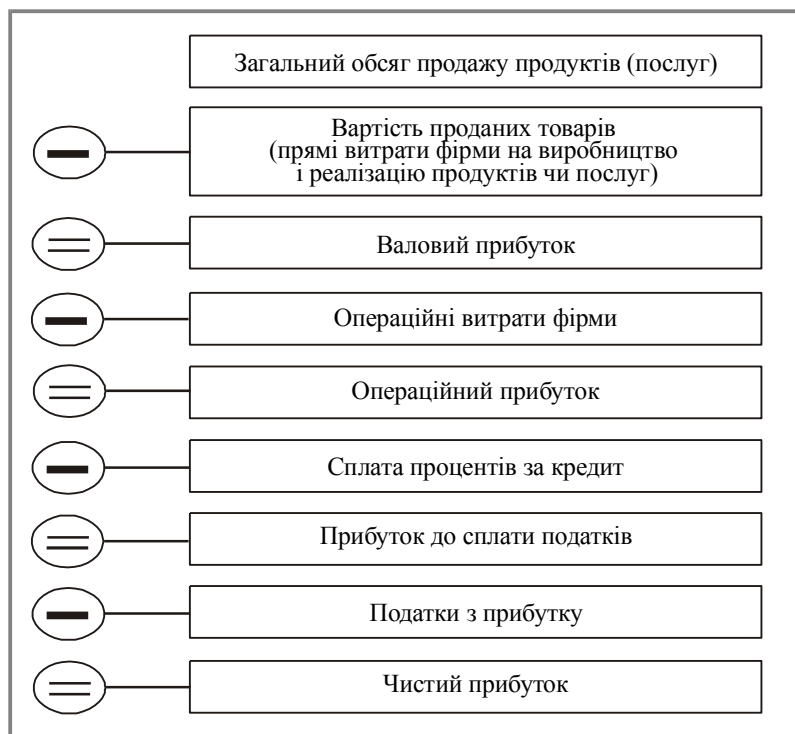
Загальний обсяг продажу продуктів (послуг)

−

Вартість проданих товарів (прямі витрати фірми на виробництво і реалізацію продуктів чи послуг)

=

Валовий прибуток

−

Операційні витрати фірми

=

Операційний прибуток

−

Сплата процентів за кредит

=

Прибуток до сплати податків

−

Податки з прибутку

=

Чистий прибуток